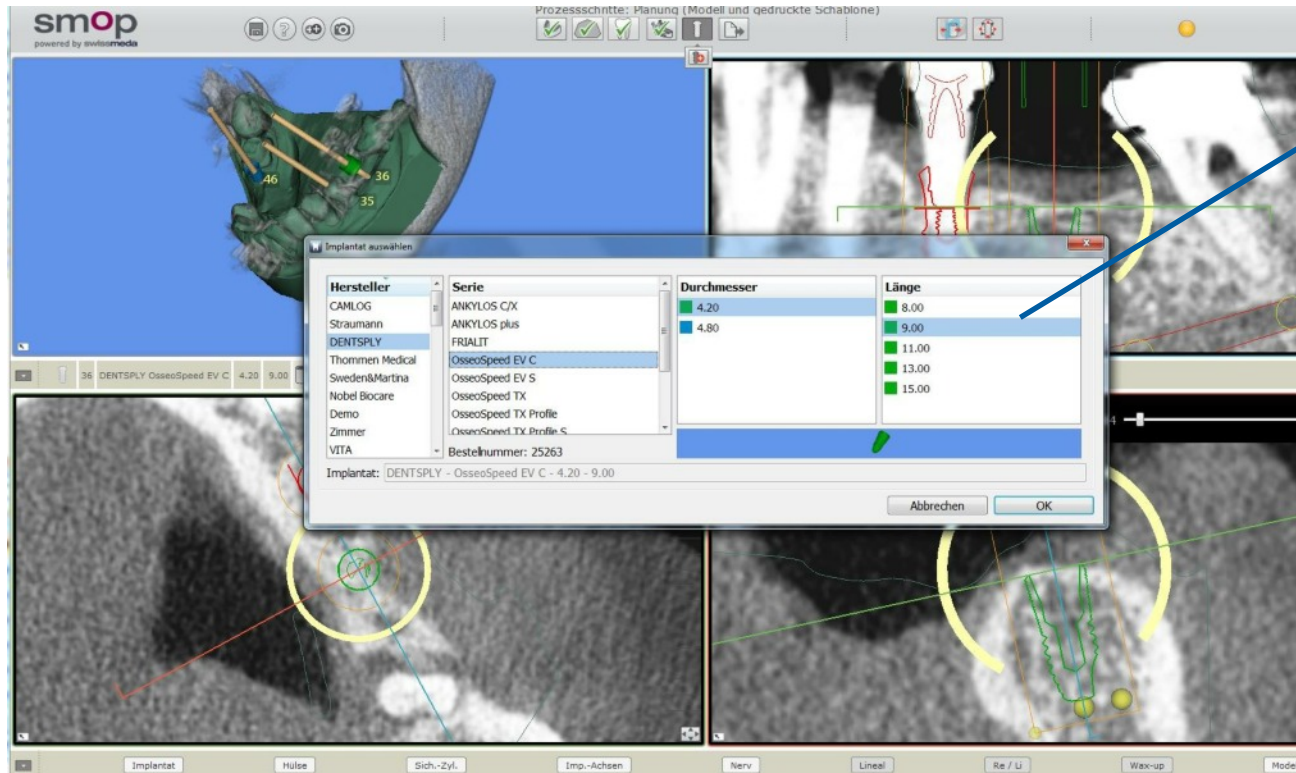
smop
powered by swissmeda

Prozessschritte: Planung (Modell und gedruckte Schablone)

46
36
35

36 DENTSPLY OsseoSpeed EV C 4.20 9.00

Implantat auswählen

| Hersteller | Serie | Durchmesser | Länge |
|---|---|---|---|
| CAMLOG | ANKYLOS C/X | 4.20 | 8.00 |
| Straumann | ANKYLOS plus | 4.80 | 9.00 |
| DENTSPLY | FRIALIT | | 11.00 |
| Thommen Medical | OsseoSpeed EV C | | 13.00 |
| Sweden&Martina | OsseoSpeed EV S | | 15.00 |
| Nobel Biocare | OsseoSpeed TX | | |
| Demo | OsseoSpeed TX Profile | | |
| Zimmer | OsseoSpeed TX Profile S | | |
| VITA | | | |

Bestellnummer: 25263

Implantat: DENTSPLY - OsseoSpeed EV C - 4.20 - 9.00

Abbrechen
OK

Implantat
Hülse
Sich.-Zyl.
Imp.-Achsen
Nerv
Lineal
Re / Li
Wax-up
Mode